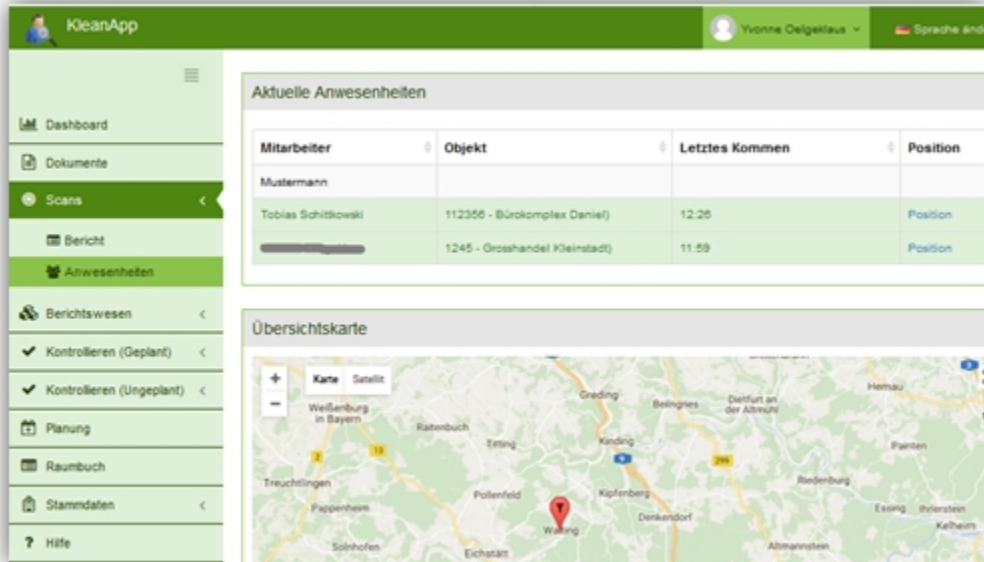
KleanApp

Yvonne Oelgeklaus

Sprache änd

Dashboard

Dokumente

Scans

Bericht

Anwesenheiten

Berichtswesen

Kontrollieren (Geplant)

Kontrollieren (Ungeplant)

Planung

Raumbuch

Stammdaten

Hilfe

Aktuelle Anwesenheiten

| Mitarbeiter | Objekt | Letztes Kommen | Position |
|---|---|---|---|
| Mustermann | | | |
| Tobias Schittkowski | 112356 - Bürokomplex Daniel) | 12:26 | Position |
| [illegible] | 1245 - Grosshandel Kleinstadt) | 11:59 | Position |

Übersichtskarte

+

−

Karte

Satellit

Weißenburg in Bayern

Raitenbuch

Greding

Beilngries

Dietfurt an der Altmühl

Hemau

Titting

Kinding

Painten

Treuchtlingen

Pollenfeld

Kipfenberg

Riedenburg

Pappenheim

Walting

Denkendorf

Essing

Ihrlerstein

Kelheim

Solnhofen

Eichstätt

Altmannstein

2

13

9

299